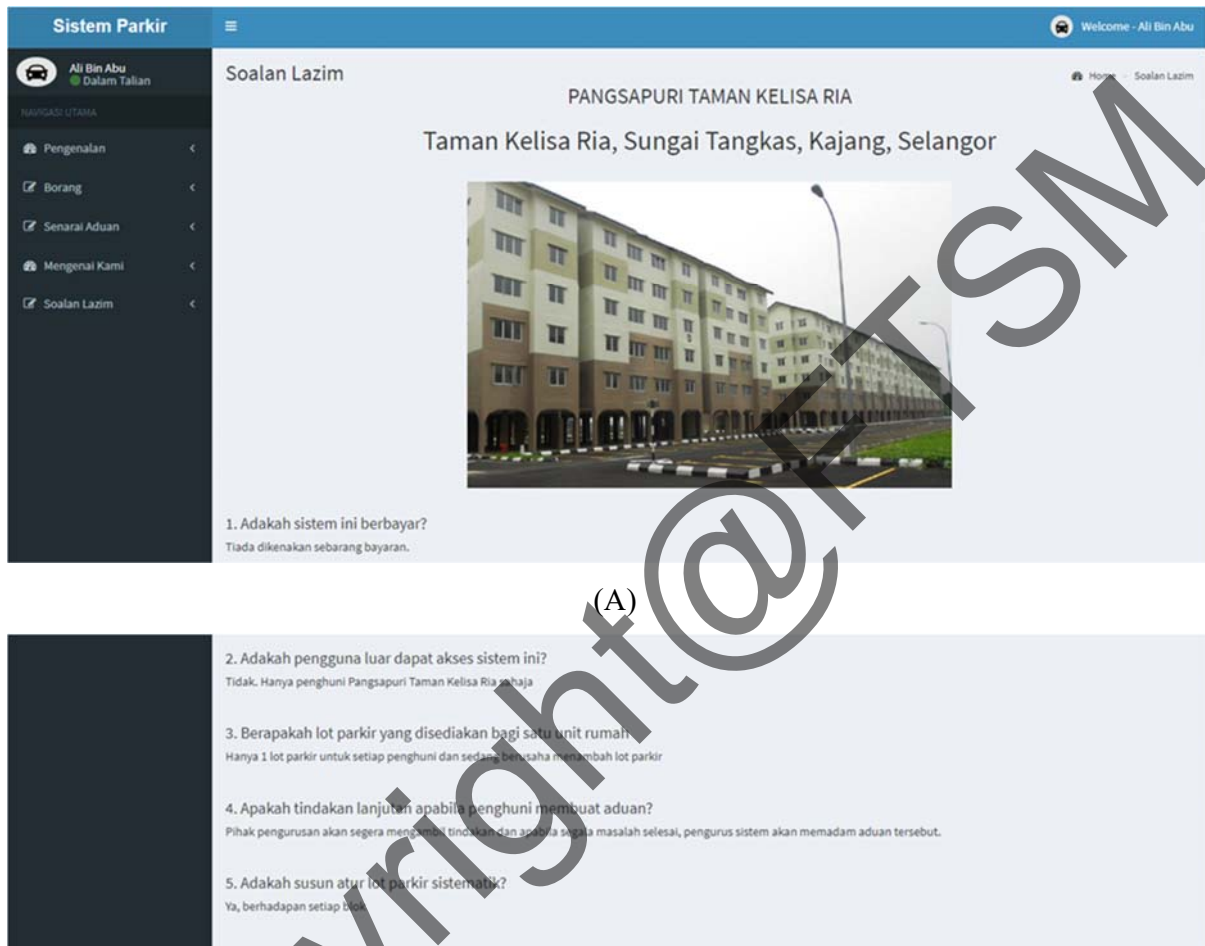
Sistem Parkir

≡

Welcome - Ali Bin Abu

Ali Bin Abu
Dalam Talian

NAVIGASI UTAMA

Pengenalan

Borang

Senarai Aduan

Mengenai Kami

Soalan Lazim

Soalan Lazim

Home › Soalan Lazim

PANGSAPURI TAMAN KELISA RIA

Taman Kelisa Ria, Sungai Tangkas, Kajang, Selangor

1. Adakah sistem ini berbayar?
Tiada dikenakan sebarang bayaran.

(A)

2. Adakah pengguna luar dapat akses sistem ini?
Tidak. Hanya penghuni Pangsapuri Taman Kelisa Ria sahaja

3. Berapakah lot parkir yang disediakan bagi satu unit rumah
Hanya 1 lot parkir untuk setiap penghuni dan sedang berusaha menambah lot parkir

4. Apakah tindakan lanjutan apabila penghuni membuat aduan?
Pihak pengurusan akan segera mengambil tindakan dan apabila segala masalah selesai, pengurus sistem akan memadam aduan tersebut.

5. Adakah susun atur lot parkir sistematik?
Ya, berhadapan setiap blok

Copyright@FTSM